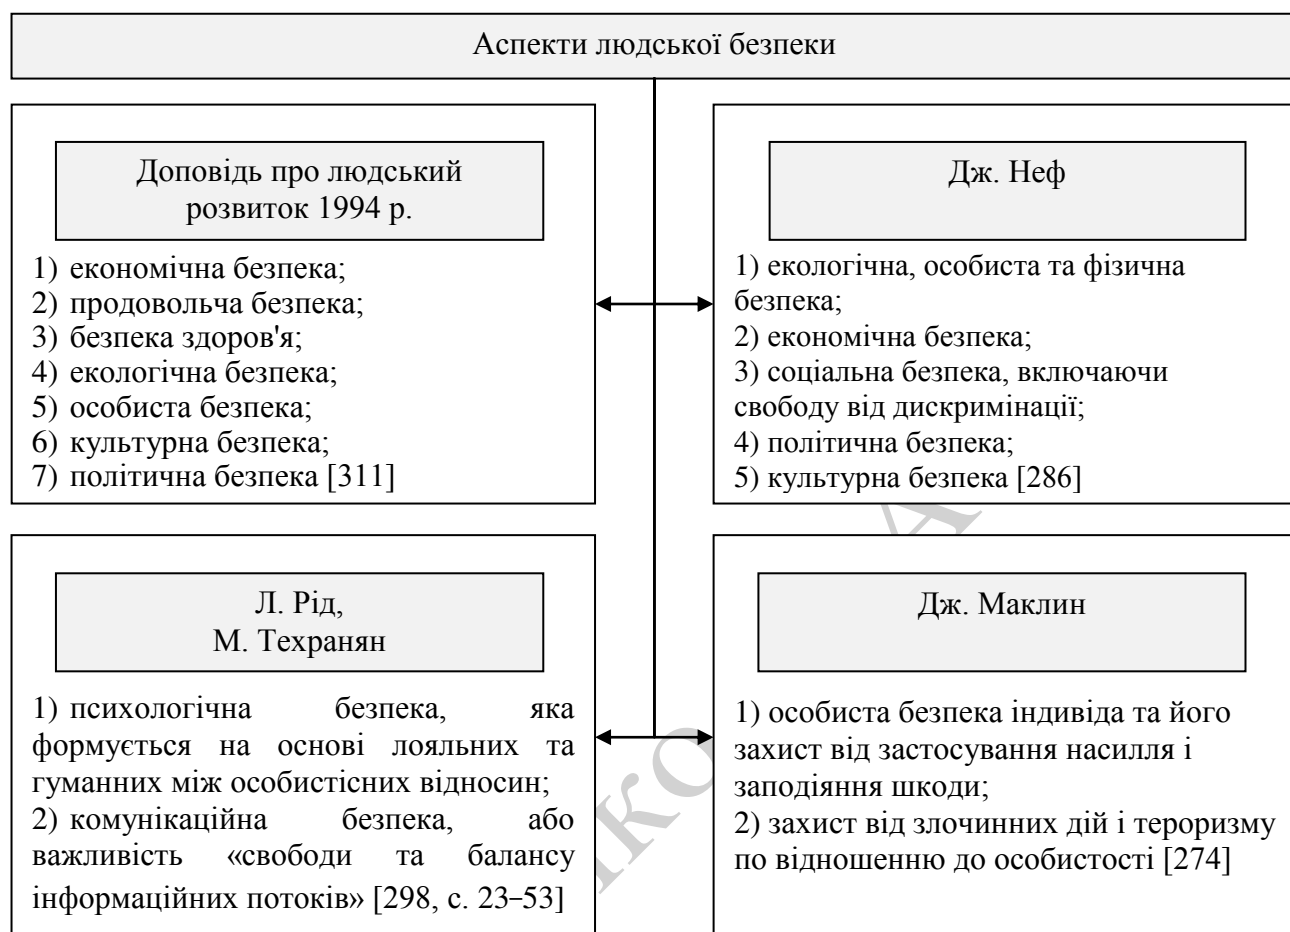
Аспекти людської безпеки

Доповідь про людський розвиток 1994 р.

1) економічна безпека;
2) продовольча безпека;
3) безпека здоров'я;
4) екологічна безпека;
5) особиста безпека;
6) культурна безпека;
7) політична безпека [311]

Дж. Неф

1) екологічна, особиста та фізична безпека;
2) економічна безпека;
3) соціальна безпека, включаючи свободу від дискримінації;
4) політична безпека;
5) культурна безпека [286]

Л. Рід, М. Техранян

1) психологічна безпека, яка формується на основі лояльних та гуманних між особистісних відносин;
2) комунікаційна безпека, або важливість «свободи та балансу інформаційних потоків» [298, с. 23–53]

Дж. Маклин

1) особиста безпека індивіда та його захист від застосування насилля і заподіяння шкоди;
2) захист від злочинних дій і тероризму по відношенню до особистості [274]